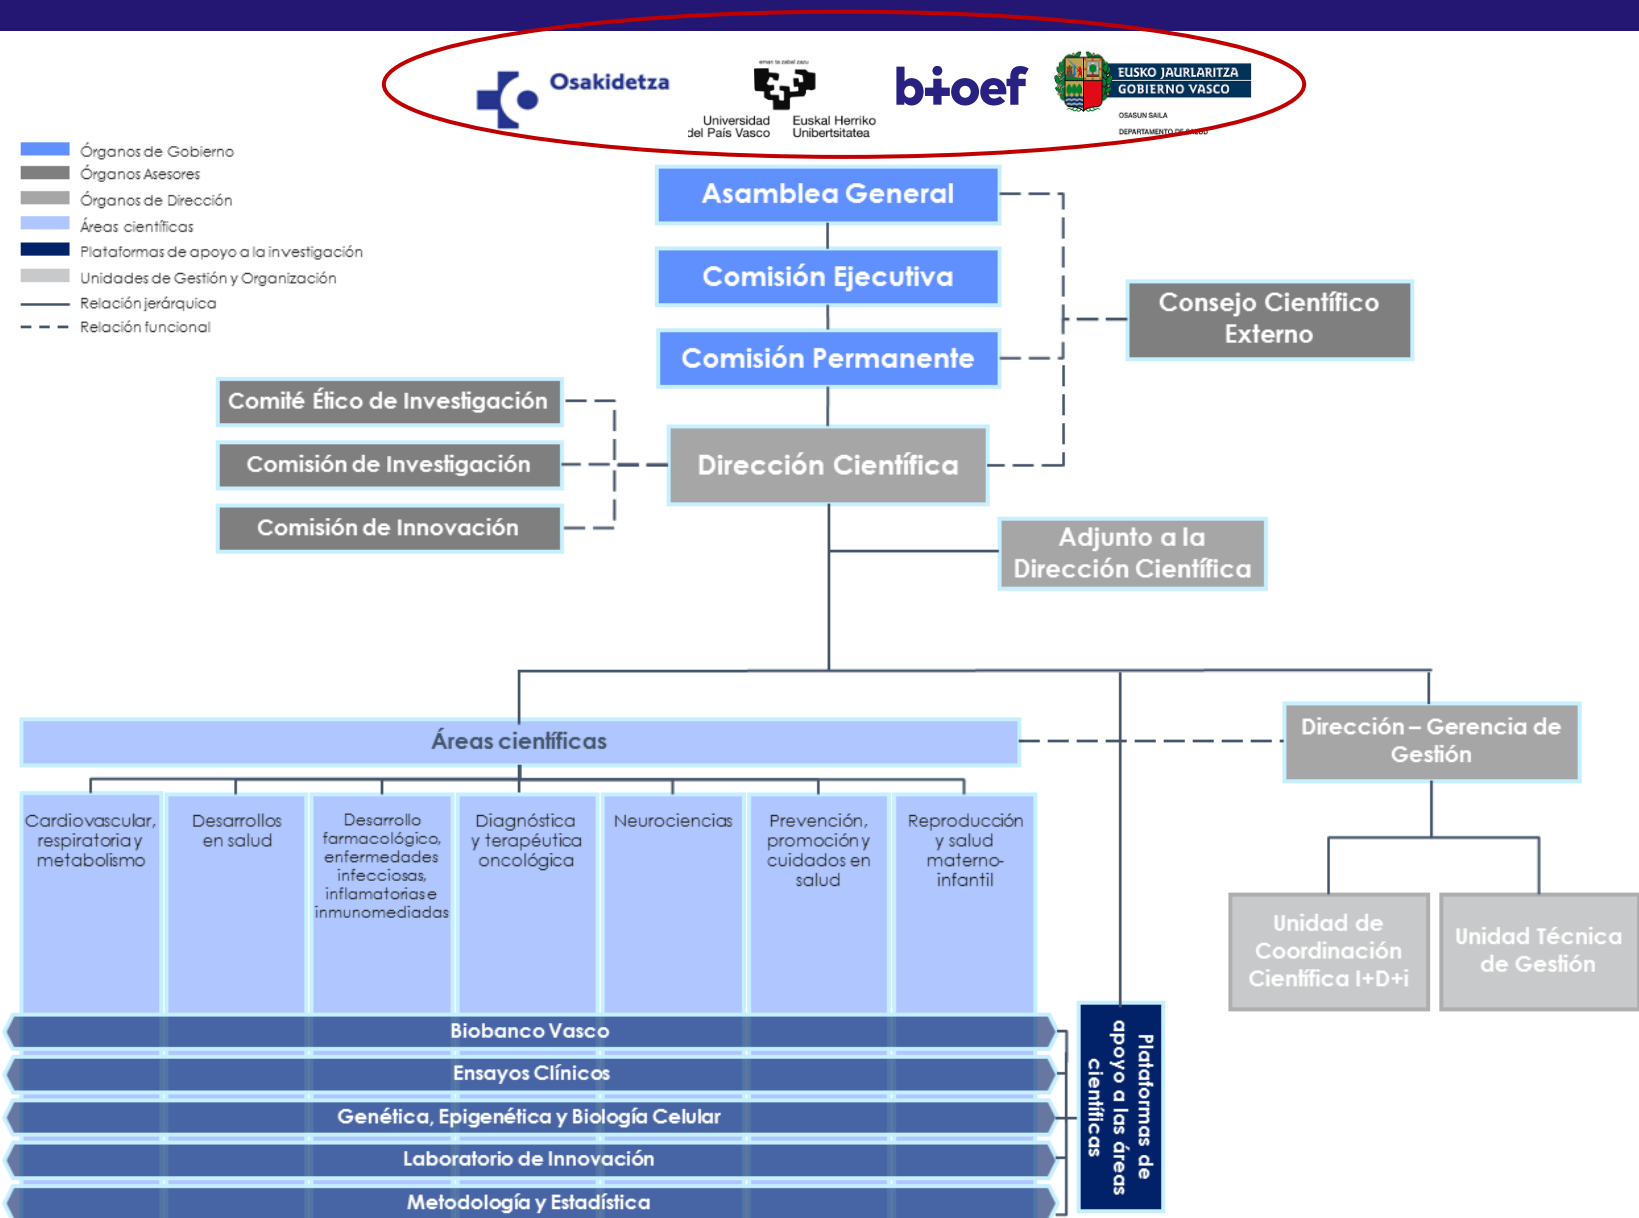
Osakidetza

eman ta zabal zazu

Universidad del País Vasco

Euskal Herriko Unibertsitatea

bioef

EUSKO JAURLARITZA
GOBIERNO VASCO

OSASUN SAILA
DEPARTAMENTO DE SALUD

Órganos de Gobierno
Órganos Asesores
Órganos de Dirección
Áreas científicas
Plataformas de apoyo a la investigación
Unidades de Gestión y Organización
Relación jerárquica
Relación funcional

Asamblea General

Comisión Ejecutiva

Comisión Permanente

Consejo Científico Externo

Comité Ético de Investigación

Comisión de Investigación

Comisión de Innovación

Dirección Científica

Adjunto a la Dirección Científica

Áreas científicas

Dirección – Gerencia de Gestión

Cardiovascular, respiratoria y metabolismo

Desarrollos en salud

Desarrollo farmacológico, enfermedades infecciosas, inflamatorias e inmunomediadas

Diagnóstica y terapéutica oncológica

Neurociencias

Prevención, promoción y cuidados en salud

Reproducción y salud materno-infantil

Unidad de Coordinación Científica I+D+i

Unidad Técnica de Gestión

Biobanco Vasco

Ensayos Clínicos

Genética, Epigenética y Biología Celular

Laboratorio de Innovación

Metodología y Estadística

Plataformas de apoyo a las áreas científicas